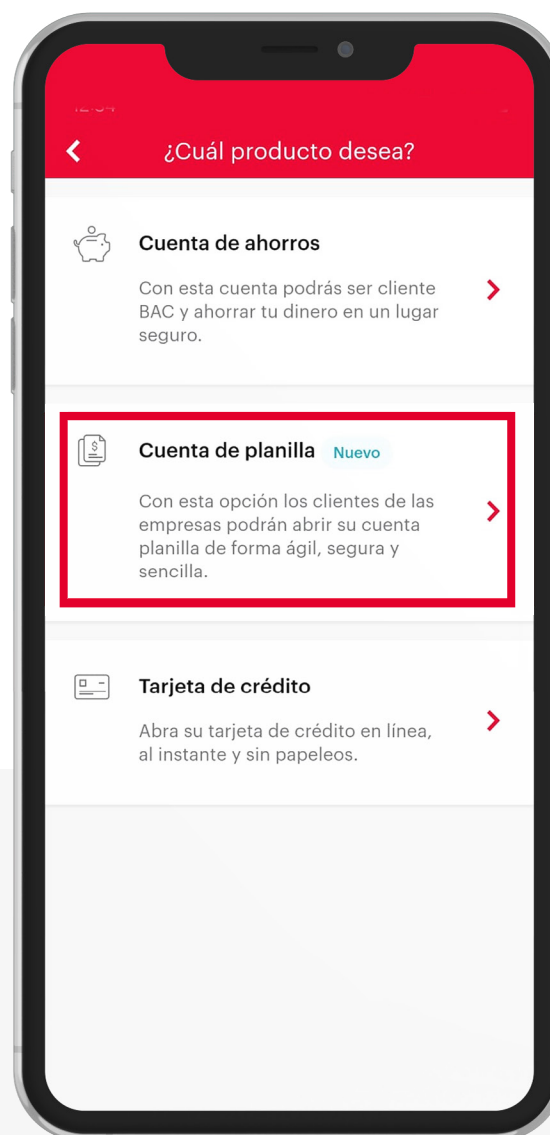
¿Cuál producto desea?

Cuenta de ahorros

Con esta cuenta podrás ser cliente BAC y ahorrar tu dinero en un lugar seguro.

Cuenta de planilla Nuevo

Con esta opción los clientes de las empresas podrán abrir su cuenta planilla de forma ágil, segura y sencilla.

Tarjeta de crédito

Abra su tarjeta de crédito en línea, al instante y sin papeleos.